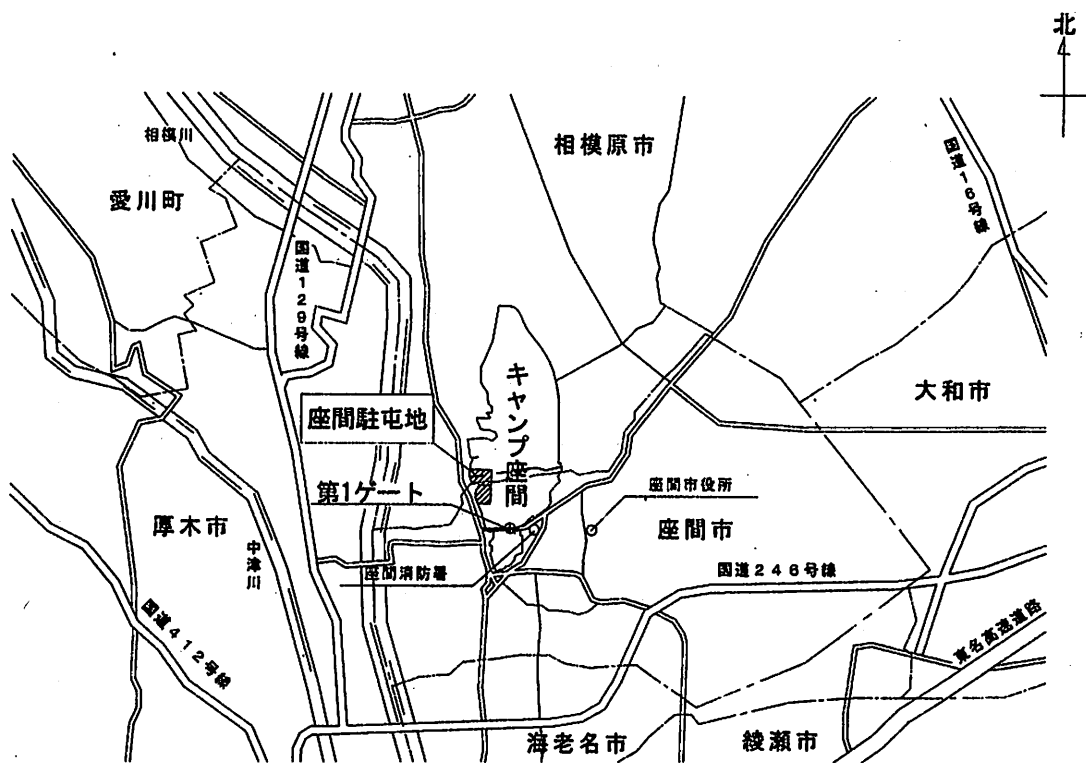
北

相模川

相模原市

愛川町

国道16号線

国道129号線

キャンプ座間

大和市

座間駐屯地

第1ゲート

座間市役所

厚木市

中津川

座間市

座間消防署

国道246号線

国道412号線

東名高速道路

海老名市

綾瀬市